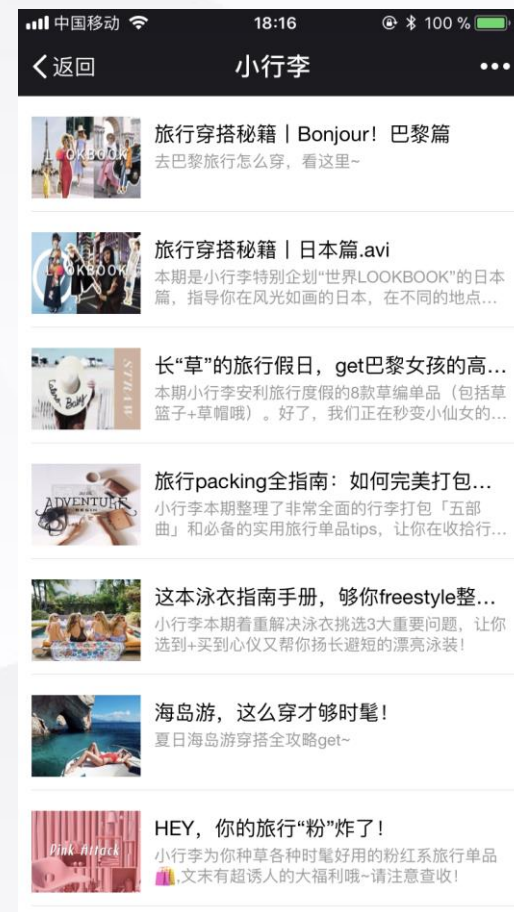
中国移动 18:16 100 %

返回 小行李 •••

LOOKBOOK
旅行穿搭秘籍丨Bonjour！巴黎篇
去巴黎旅行怎么穿，看这里~

LOOKBOOK
旅行穿搭秘籍丨日本篇.avi
本期是小行李特别企划“世界LOOKBOOK”的日本篇，指导你在风光如画的日本，在不同的地点...

长“草”的旅行假日，get巴黎女孩的高...
本期小行李安利旅行度假的8款草编单品（包括草篮子+草帽哦）。好了，我们正在秒变小仙女的...

ADVENTURE
旅行packing全指南：如何完美打包...
小行李本期整理了非常全面的行李打包「五部曲」和必备的实用旅行单品tips，让你在收拾行...

这本泳衣指南手册，够你freestyle整...
小行李本期着重解决泳衣挑选3大重要问题，让你选到+买到心仪又帮你扬长避短的漂亮泳装！

海岛游，这么穿才够时髦！
夏日海岛游穿搭全攻略get~

Pink Attack
HEY，你的旅行“粉”炸了！
小行李为你种草各种时髦好用的粉红系旅行单品，文末有超诱人的大福利哦~请注意查收！